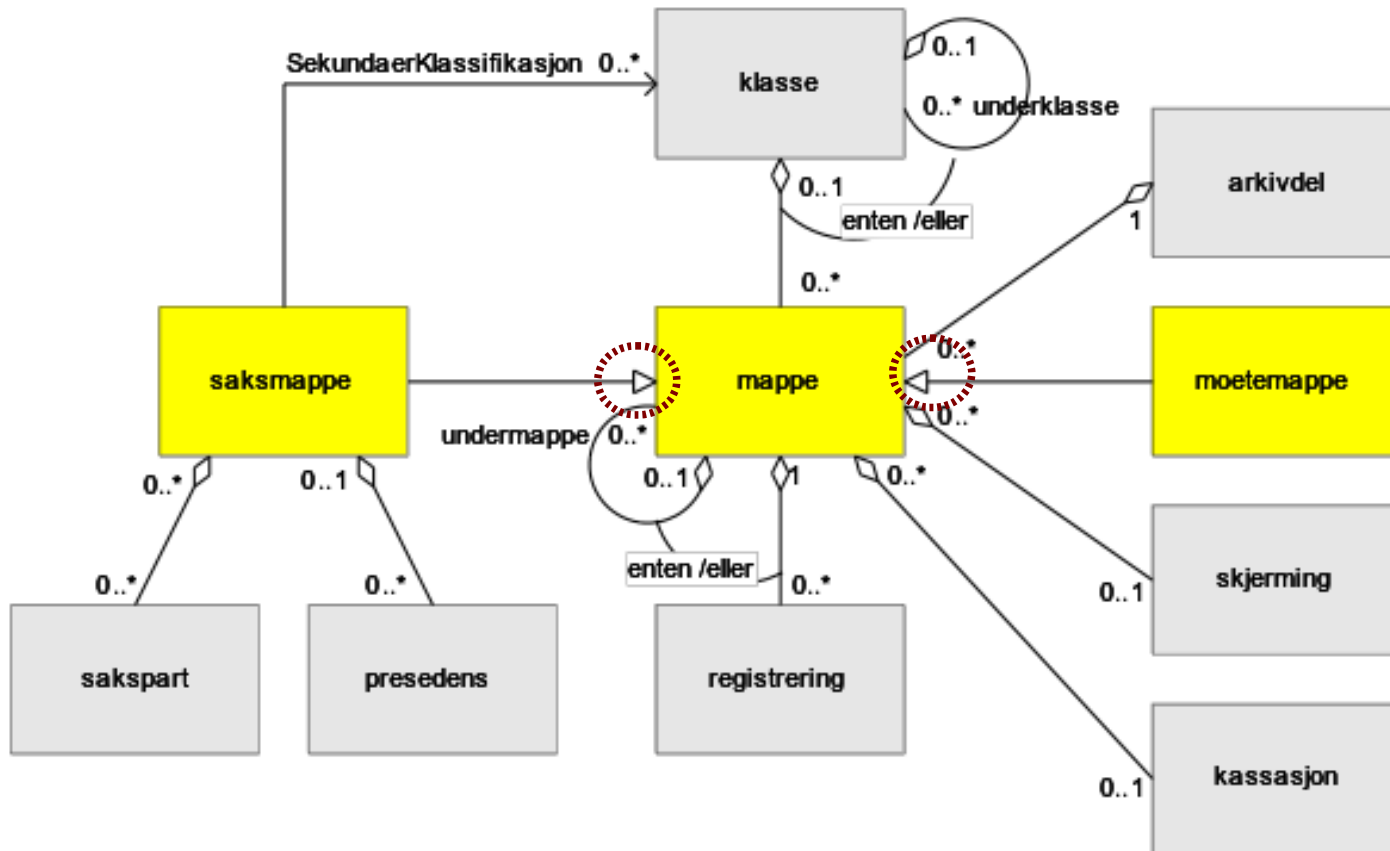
SekundaerKlassifikasjon 0..*

klasse

0..1

0..* underklasse

0..1

enten /eller

arkivdel

1

0..*

saksmappe

mappe

0..*

moetemappe

undermappe 0..*

0..*

0..* 0..1

0..1 1 0..*

enten /eller

0..*

0..*

0..*

skjerming

0..1

sakspart

presedens

registrering

kassasjon

0..1